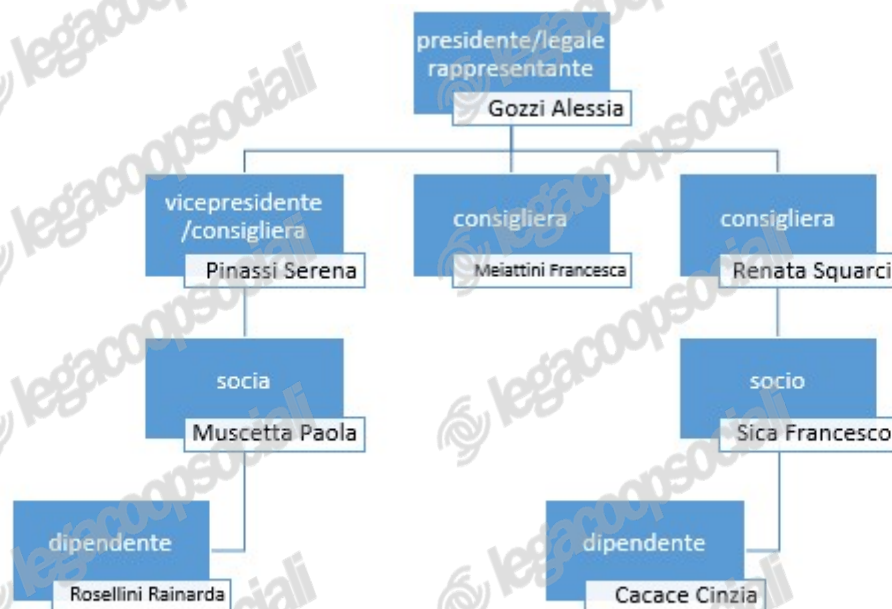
presidente/legale rappresentante
Gozzi Alessia

vicepresidente /consigliera
Pinassi Serena

consigliera
Meiattini Francesca

consigliera
Renata Squarci

socia
Muscetta Paola

socio
Sica Francesco

dipendente
Rosellini Rainarda

dipendente
Cacace Cinzia

legacoopsociali
legacoopsociali
legacoopsociali
legacoopsociali
legacoopsociali
legacoopsociali
legacoopsociali
legacoopsociali